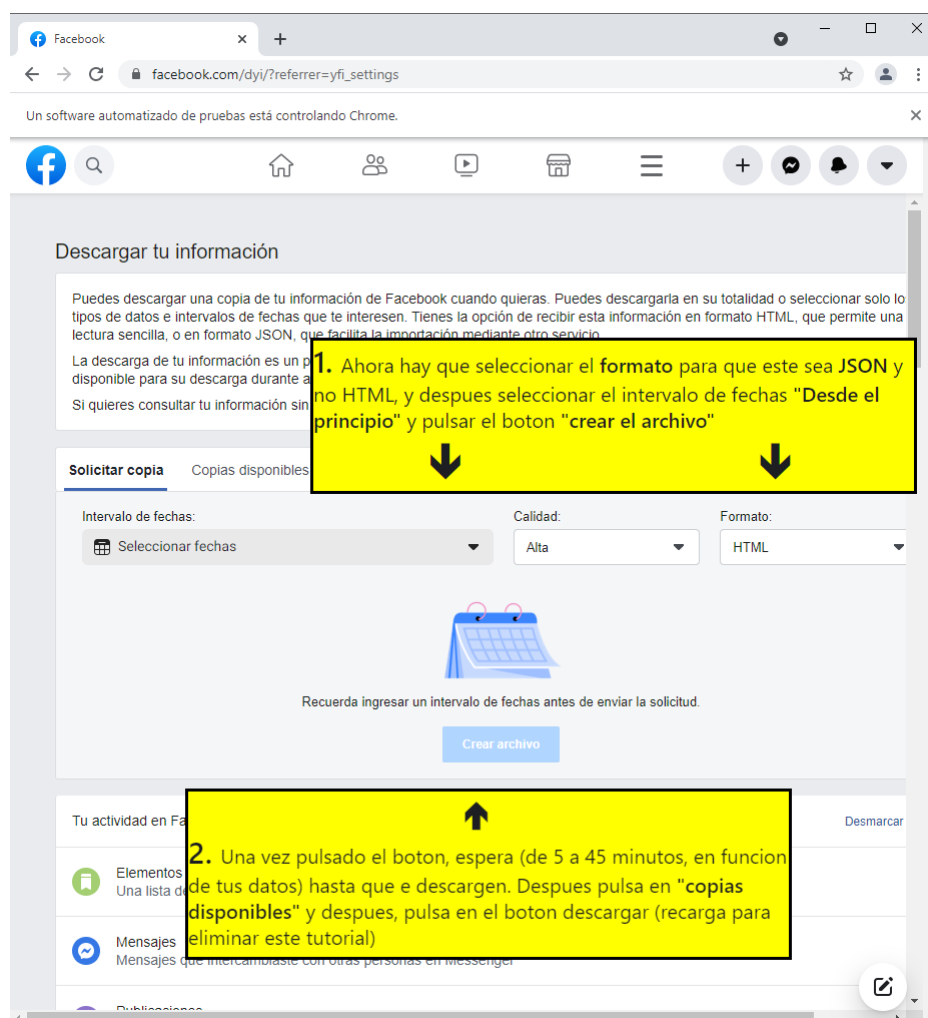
Facebook

facebook.com/dyi/?referrer=yfi_settings

Un software automatizado de pruebas está controlando Chrome.

Descargar tu información

Puedes descargar una copia de tu información de Facebook cuando quieras. Puedes descargarla en su totalidad o seleccionar solo lo tipos de datos e intervalos de fechas que te interesen. Tienes la opción de recibir esta información en formato HTML, que permite una lectura sencilla, o en formato JSON, que facilita la importación mediante otro servicio.

La descarga de tu información es un p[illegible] disponible para su descarga durante a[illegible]

Si quieres consultar tu información sin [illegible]

1. Ahora hay que seleccionar el formato para que este sea JSON y no HTML, y despues seleccionar el intervalo de fechas "Desde el principio" y pulsar el boton "crear el archivo"

Solicitar copia | Copias disponibles

Intervalo de fechas:
Seleccionar fechas

Calidad:
Alta

Formato:
HTML

Recuerda ingresar un intervalo de fechas antes de enviar la solicitud.

Crear archivo

Tu actividad en Fa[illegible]

Desmarcar

2. Una vez pulsado el boton, espera (de 5 a 45 minutos, en funcion de tus datos) hasta que e descargen. Despues pulsa en "copias disponibles" y despues, pulsa en el boton descargar (recarga para eliminar este tutorial)

Elementos
Una lista de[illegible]

Mensajes
Mensajes que intercambiaste con otras personas en Messenger

Publicaciones